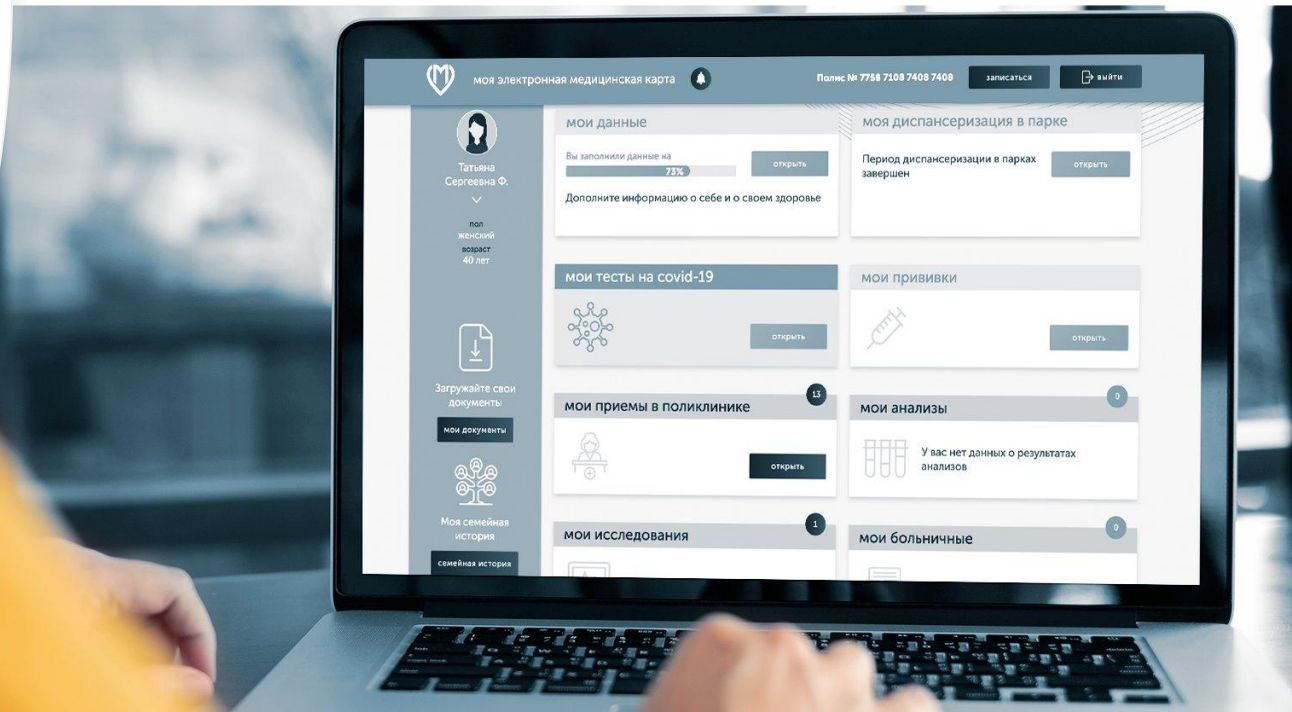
моя электронная медицинская карта

Полис № 7758 7108 7408 7408

записаться

выйти

Татьяна Сергеевна Ф.

пол
женский
возраст
40 лет

Загружайте свои документы!

мои документы

Моя семейная история

семейная история

мои данные

Вы заполнили данные на

73%

открыть

Дополните информацию о себе и о своем здоровье

моя диспансеризация в парке

Период диспансеризации в парках завершен

открыть

мои тесты на covid-19

открыть

мои прививки

открыть

13

мои приемы в поликлинике

открыть

0

мои анализы

У вас нет данных о результатах анализов

1

мои исследования

0

мои больничные